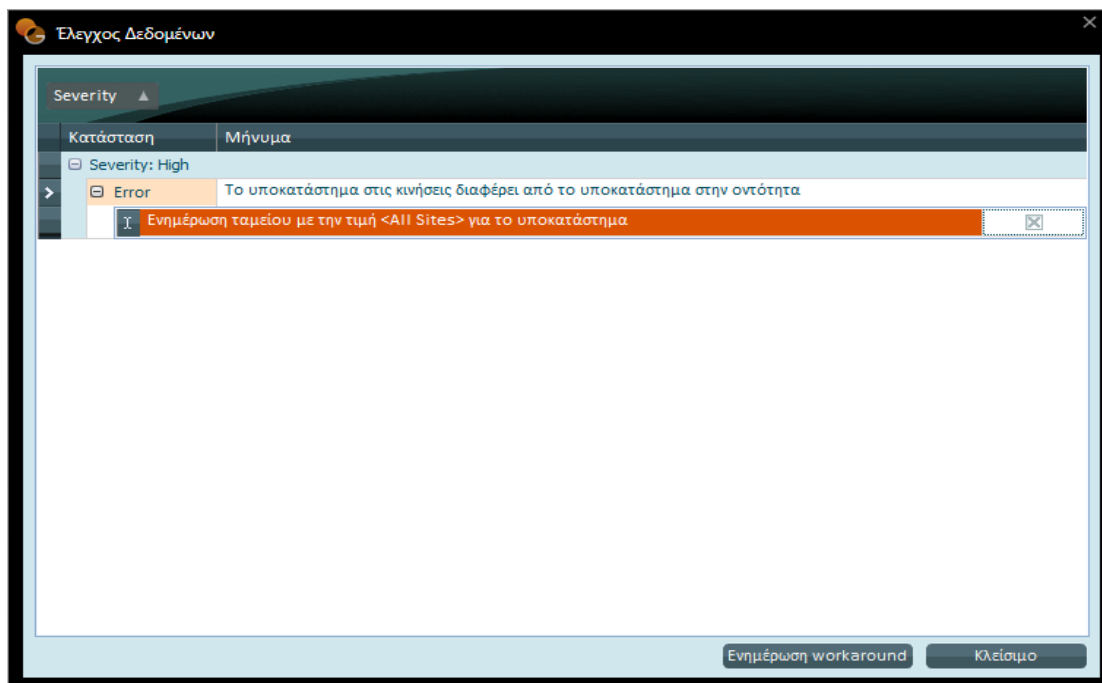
Έλεγχος Δεδομένων

Severity ▲

| Κατάσταση | Μήνυμα |
|---|---|
| ⊟ Severity: High | |
| ⊟ Error | Το υποκατάστημα στις κινήσεις διαφέρει από το υποκατάστημα στην οντότητα |
| | Ενημέρωση ταμείου με την τιμή <All Sites> για το υποκατάστημα |

Ενημέρωση workaround

Κλείσιμο